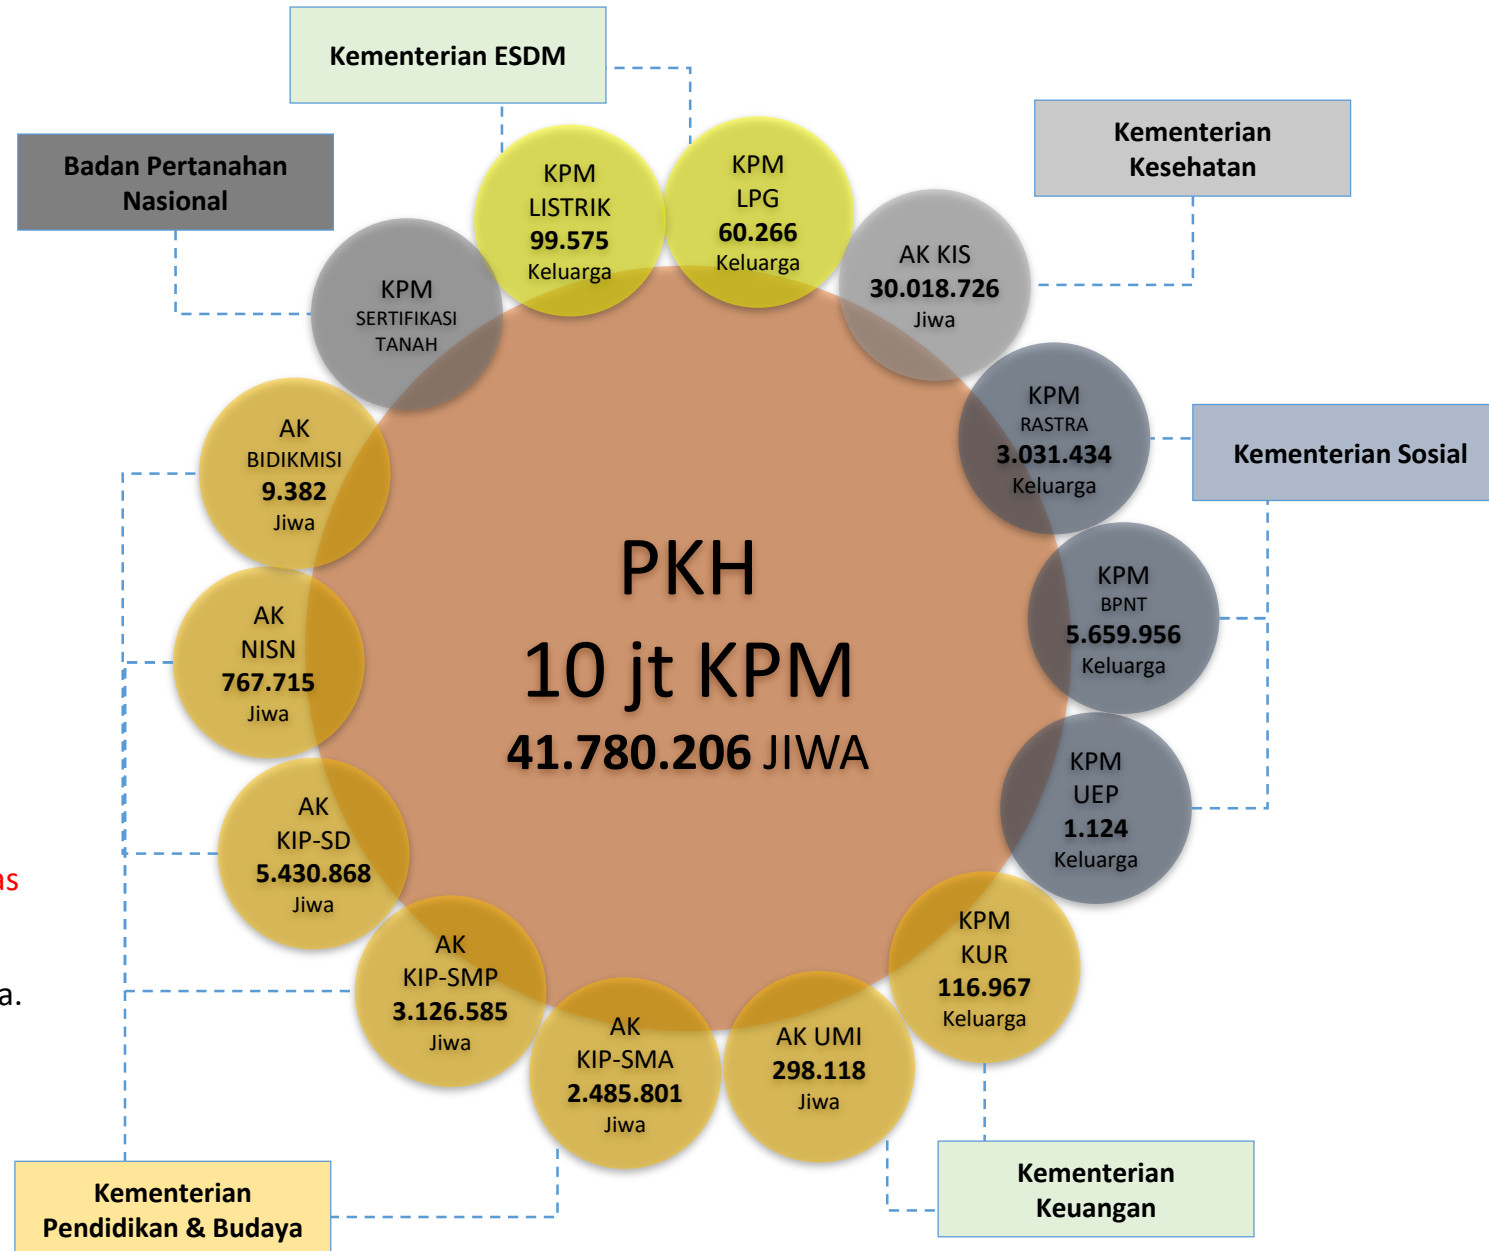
Kementerian ESDM

Badan Pertanahan Nasional

Kementerian Kesehatan

KPM LISTRIK 99.575 Keluarga

KPM LPG 60.266 Keluarga

AK KIS 30.018.726 Jiwa

KPM SERTIFIKASI TANAH

KPM RASTRA 3.031.434 Keluarga

Kementerian Sosial

AK BIDIKMISI 9.382 Jiwa

PKH
10 jt KPM
41.780.206 JIWA

KPM BPNT 5.659.956 Keluarga

AK NISN 767.715 Jiwa

KPM UEP 1.124 Keluarga

AK KIP-SD 5.430.868 Jiwa

as

KPM KUR 116.967 Keluarga

AK KIP-SMP 3.126.585 Jiwa

a.

AK KIP-SMA 2.485.801 Jiwa

AK UMI 298.118 Jiwa

Kementerian Keuangan

Kementerian Pendidikan & Budaya